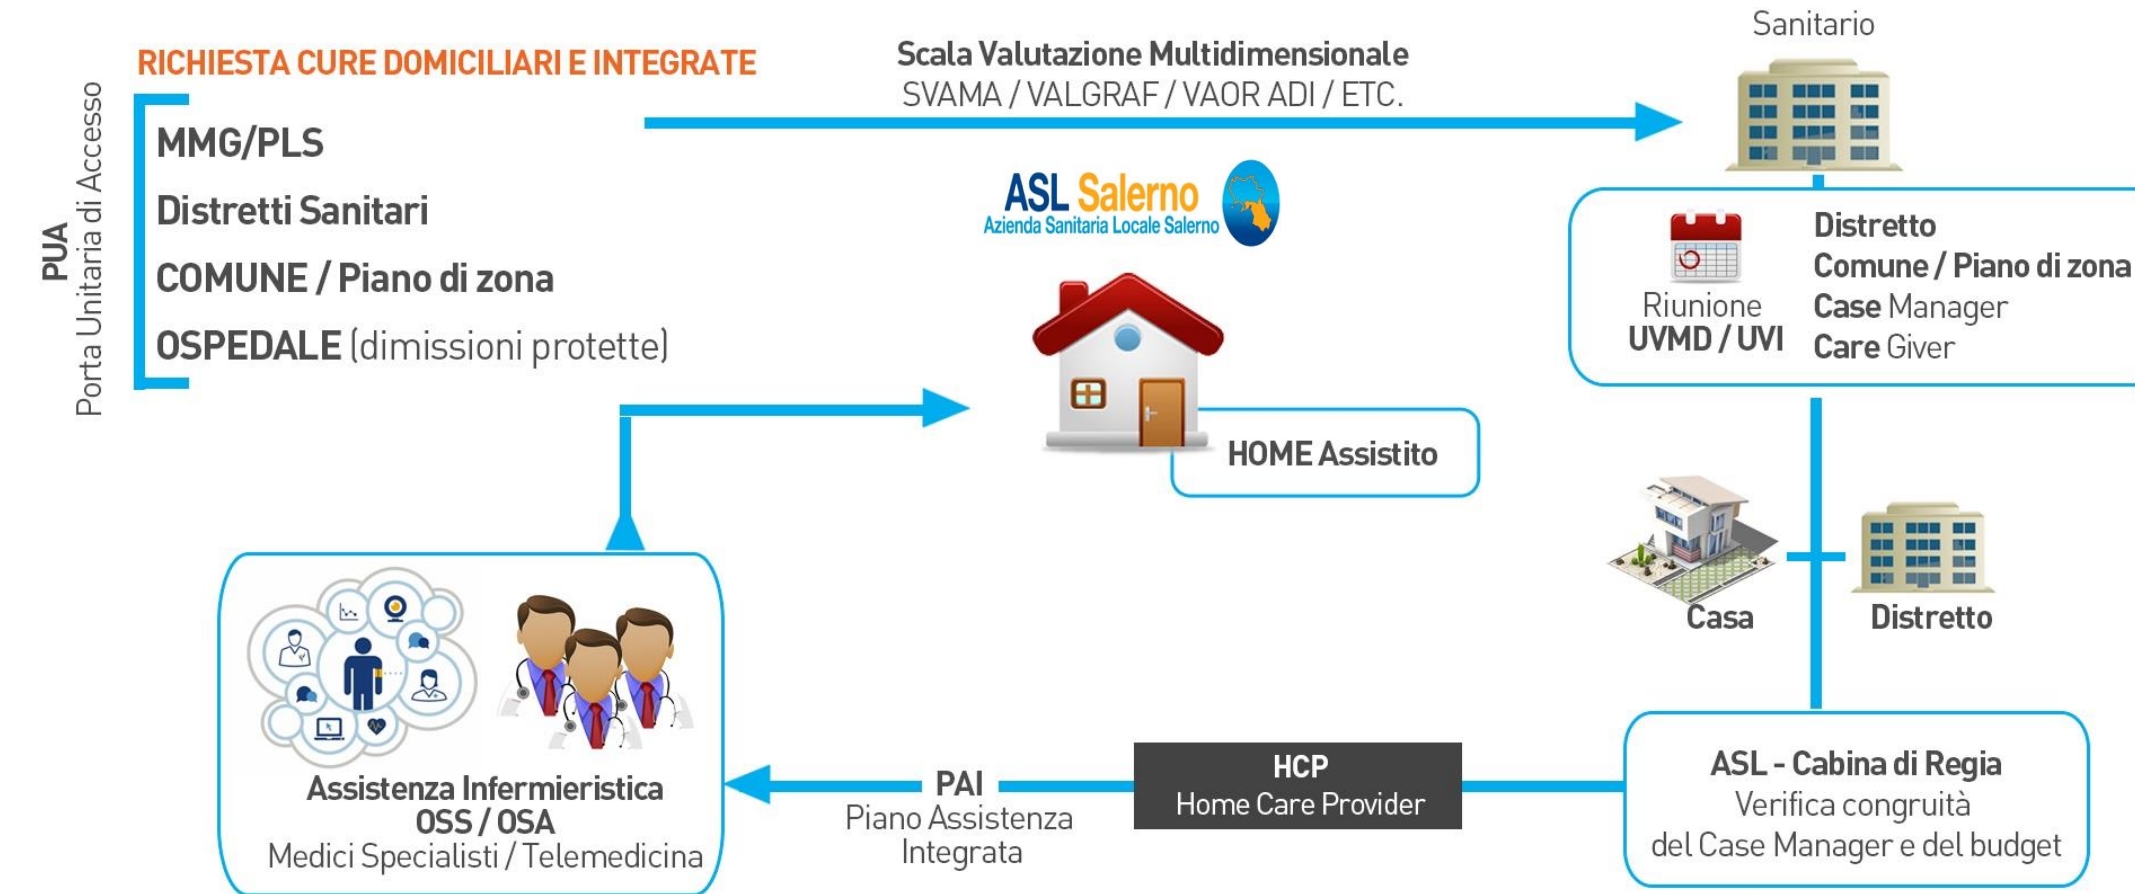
PUA
Porta Unitaria di Accesso

RICHIESTA CURE DOMICILIARI E INTEGRATE

MMG/PLS
Distretti Sanitari
COMUNE / Piano di zona
OSPEDALE (dimissioni protette)

Scala Valutazione Multidimensionale
SVAMA / VALGRAF / VAOR ADI / ETC.

Sanitario

ASL Salerno
Azienda Sanitaria Locale Salerno

Riunione
UVMD / UVI

Distretto
Comune / Piano di zona
Case Manager
Care Giver

HOME Assistito

Casa

Distretto

Assistenza Infermieristica
OSS / OSA
Medici Specialisti / Telemedicina

PAI
Piano Assistenza Integrata

HCP
Home Care Provider

ASL - Cabina di Regia
Verifica congruità
del Case Manager e del budget